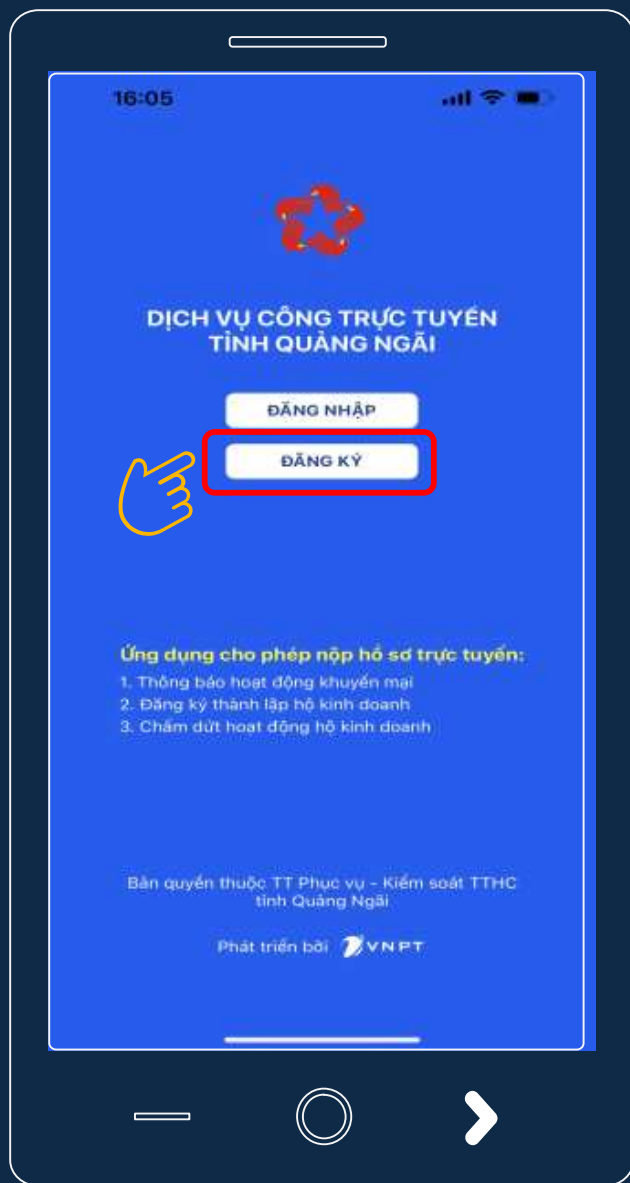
16:05

DỊCH VỤ CÔNG TRỰC TUYẾN
TỈNH QUẢNG NGÃI

ĐĂNG NHẬP

ĐĂNG KÝ

Ứng dụng cho phép nộp hồ sơ trực tuyến:
1. Thông báo hoạt động khuyến mại
2. Đăng ký thành lập hộ kinh doanh
3. Chấm dứt hoạt động hộ kinh doanh

Bản quyền thuộc TT Phục vụ - Kiểm soát TTHC tỉnh Quảng Ngãi

Phát triển bởi VNPT